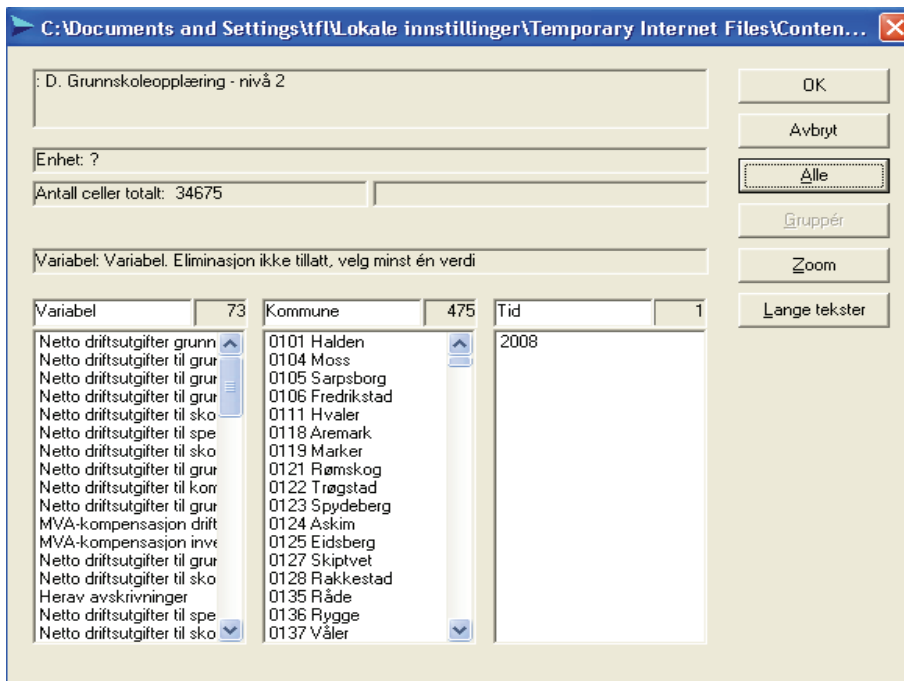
C:\Documents and Settings\tfl\Lokale innstillinger\Temporary Internet Files\Conten...

: D. Grunnskoleopplæring - nivå 2

Enhet: ?

Antall celler totalt: 34675

Variabel: Variabel. Eliminasjon ikke tillatt, velg minst én verdi

OK

Avbryt

Alle

Gruppér

Zoom

Lange tekster

Variabel 73

Netto driftsutgifter grunn
Netto driftsutgifter til grur
Netto driftsutgifter til grur
Netto driftsutgifter til grur
Netto driftsutgifter til sko
Netto driftsutgifter til spe
Netto driftsutgifter til sko
Netto driftsutgifter til grur
Netto driftsutgifter til kom
Netto driftsutgifter til grur
MVA-kompensasjon drift
MVA-kompensasjon inve
Netto driftsutgifter til grur
Netto driftsutgifter til sko
Herav avskrivninger
Netto driftsutgifter til spe
Netto driftsutgifter til sko

Kommune 475

0101 Halden
0104 Moss
0105 Sarpsborg
0106 Fredrikstad
0111 Hvaler
0118 Aremark
0119 Marker
0121 Rømskog
0122 Trøgstad
0123 Spydeberg
0124 Askim
0125 Eidsberg
0127 Skiptvet
0128 Rakkestad
0135 Råde
0136 Rygge
0137 Våler

Tid 1

2008